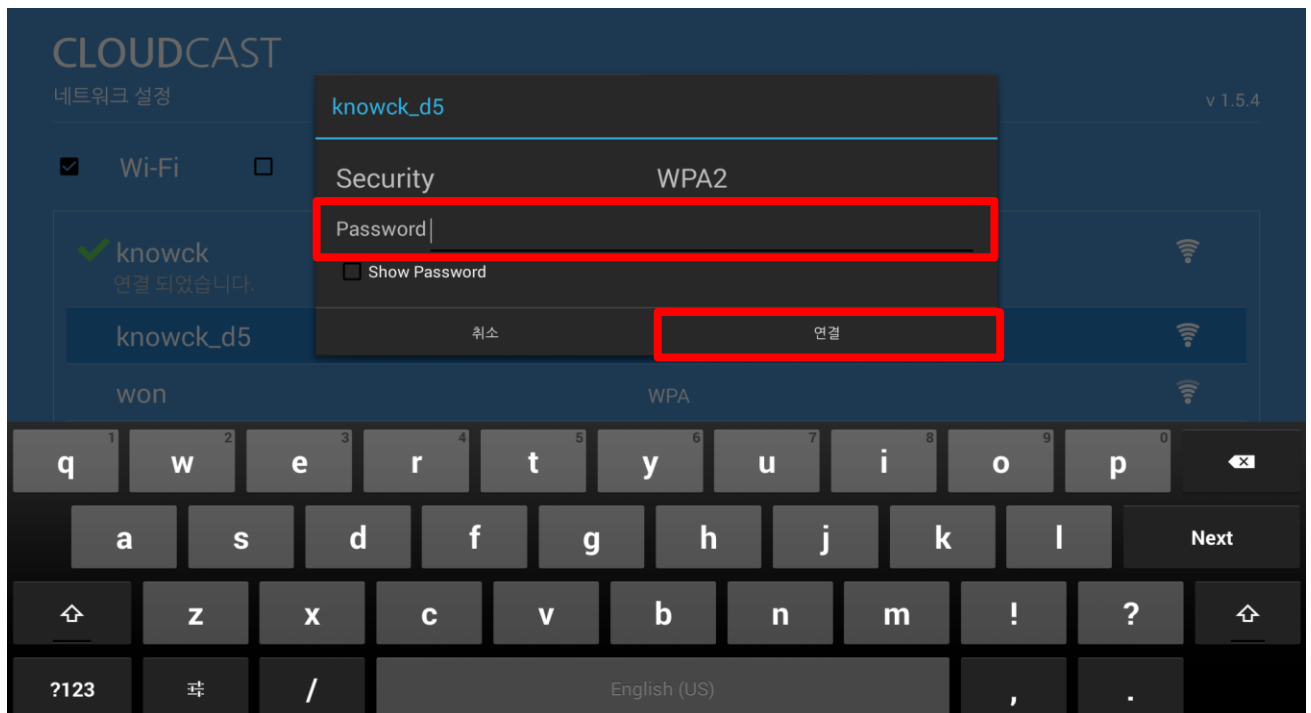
CLOUDCAST
네트워크 설정

v 1.5.4

Wi-Fi

knowck
연결 되었습니다.

knowck_d5

won
WPA

knowck_d5

Security WPA2

Password

Show Password

취소
연결

q 1 w 2 e 3 r 4 t 5 y 6 u 7 i 8 o 9 p 0

a s d f g h j k l Next

z x c v b n m ! ?

?123 / English (US) , .